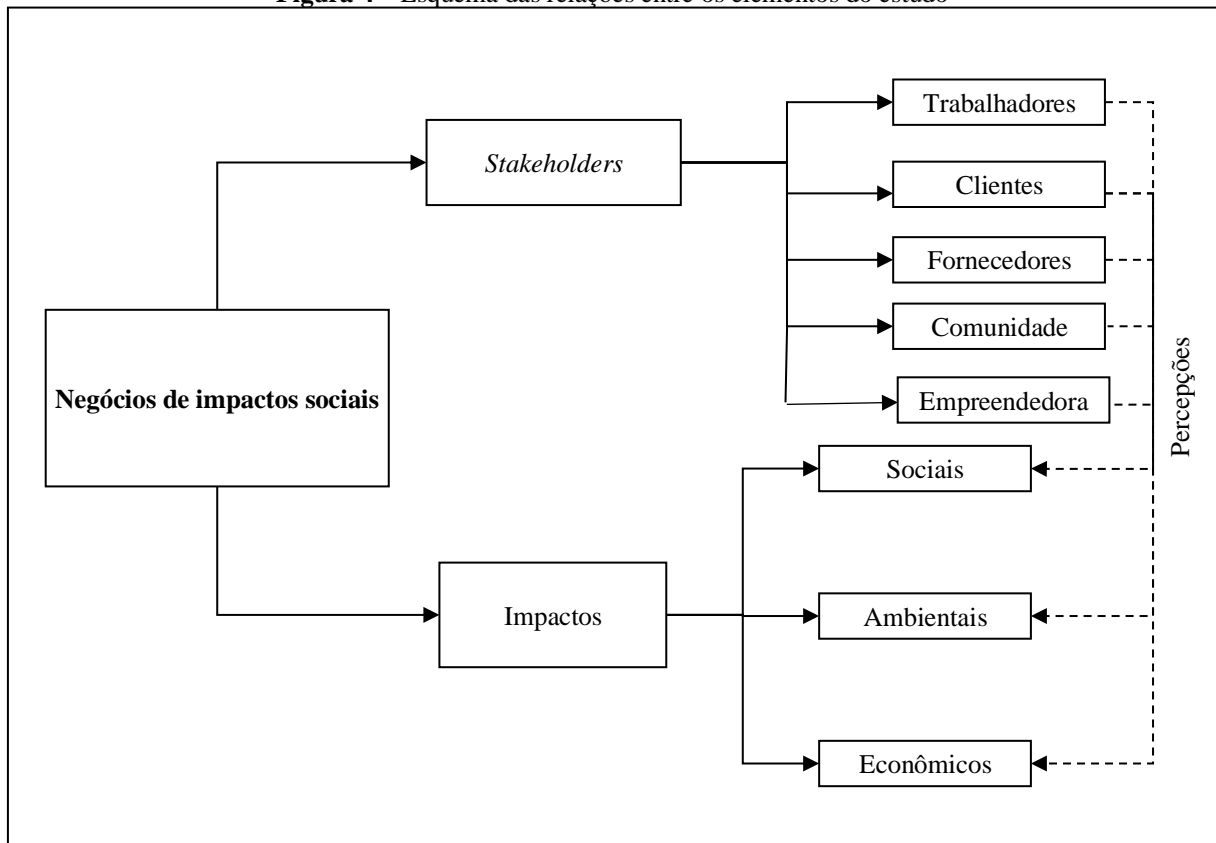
Figura 1 – Esquema das relações entre os elementos do estudo

Negócios de impactos sociais

Stakeholders

Trabalhadores

Clientes

Fornecedores

Comunidade

Empreendedora

Impactos

Sociais

Ambientais

Econômicos

Percepções